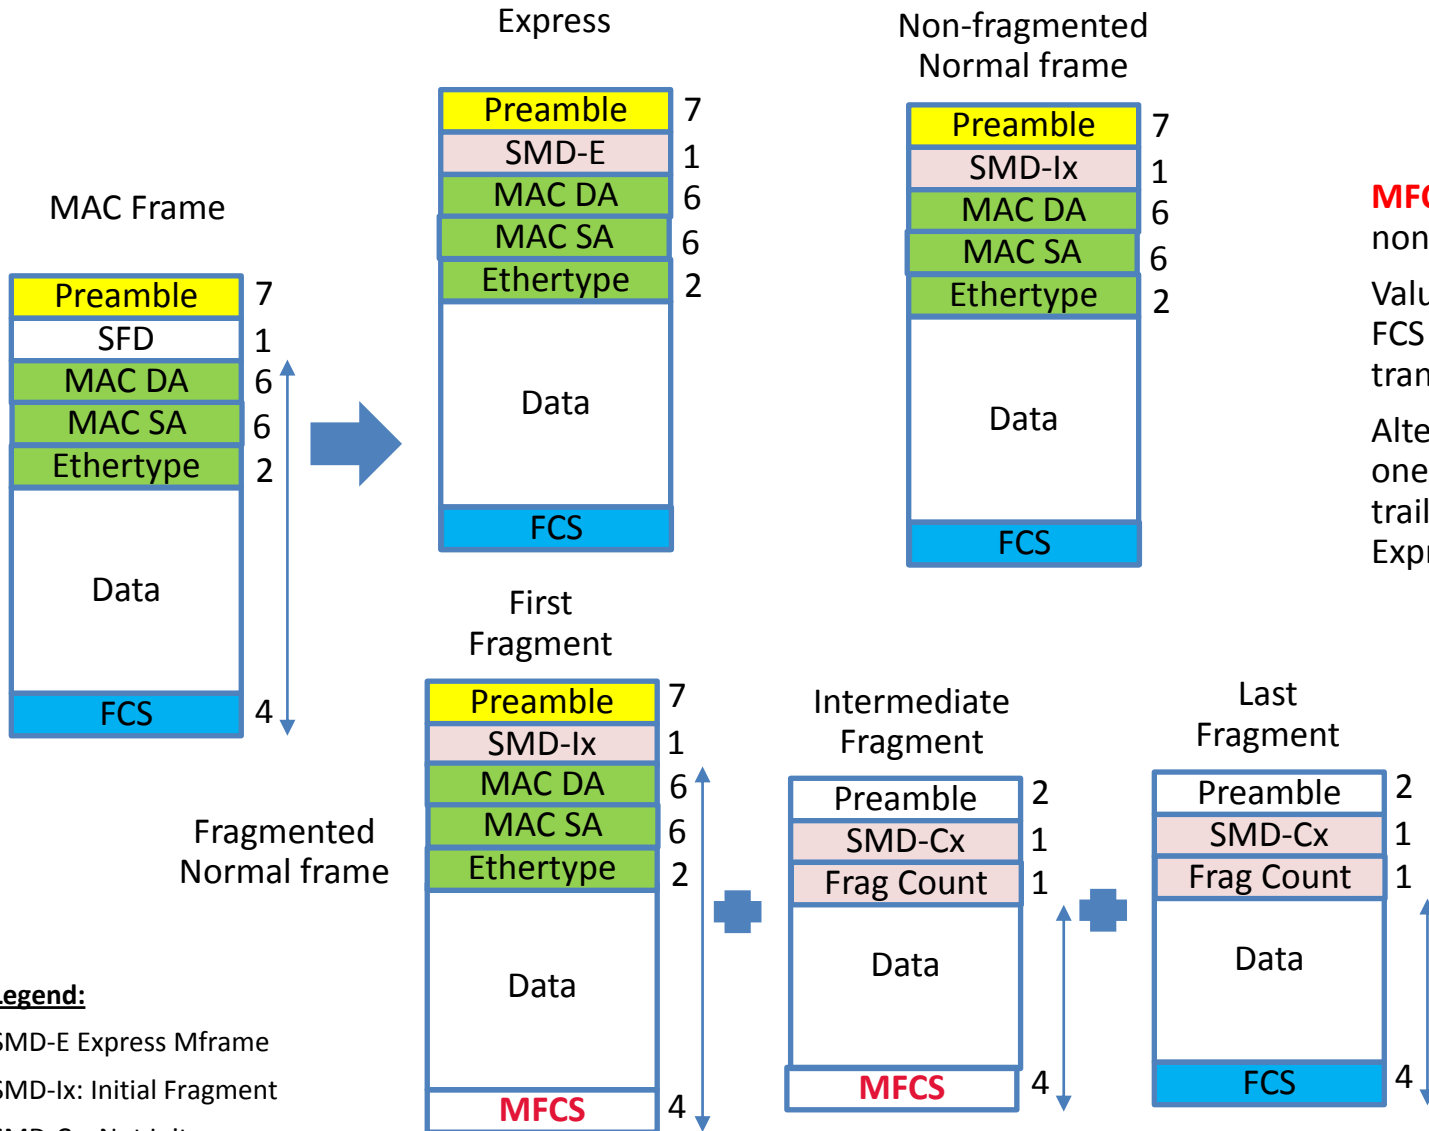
MAC Frame

| Preamble | 7 |
|---|---|
| SFD | 1 |
| MAC DA | 6 |
| MAC SA | 6 |
| Ethertype | 2 |
| Data | |
| FCS | 4 |

Express

| Preamble | 7 |
|---|---|
| SMD-E | 1 |
| MAC DA | 6 |
| MAC SA | 6 |
| Ethertype | 2 |
| Data | |
| FCS | |

Non-fragmented Normal frame

| Preamble | 7 |
|---|---|
| SMD-Ix | 1 |
| MAC DA | 6 |
| MAC SA | 6 |
| Ethertype | 2 |
| Data | |
| FCS | |

MFC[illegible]
non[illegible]

Valu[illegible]
FCS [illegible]
tran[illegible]

Alte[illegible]
one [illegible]
trail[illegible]
Expr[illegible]

Fragmented Normal frame

First Fragment

| Preamble | 7 |
|---|---|
| SMD-Ix | 1 |
| MAC DA | 6 |
| MAC SA | 6 |
| Ethertype | 2 |
| Data | |
| MFCS | 4 |

Intermediate Fragment

| Preamble | 2 |
|---|---|
| SMD-Cx | 1 |
| Frag Count | 1 |
| Data | |
| MFCS | 4 |

Last Fragment

| Preamble | 2 |
|---|---|
| SMD-Cx | 1 |
| Frag Count | 1 |
| Data | |
| FCS | 4 |

Legend:
SMD-E Express Mframe
SMD-Ix: Initial Fragment
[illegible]